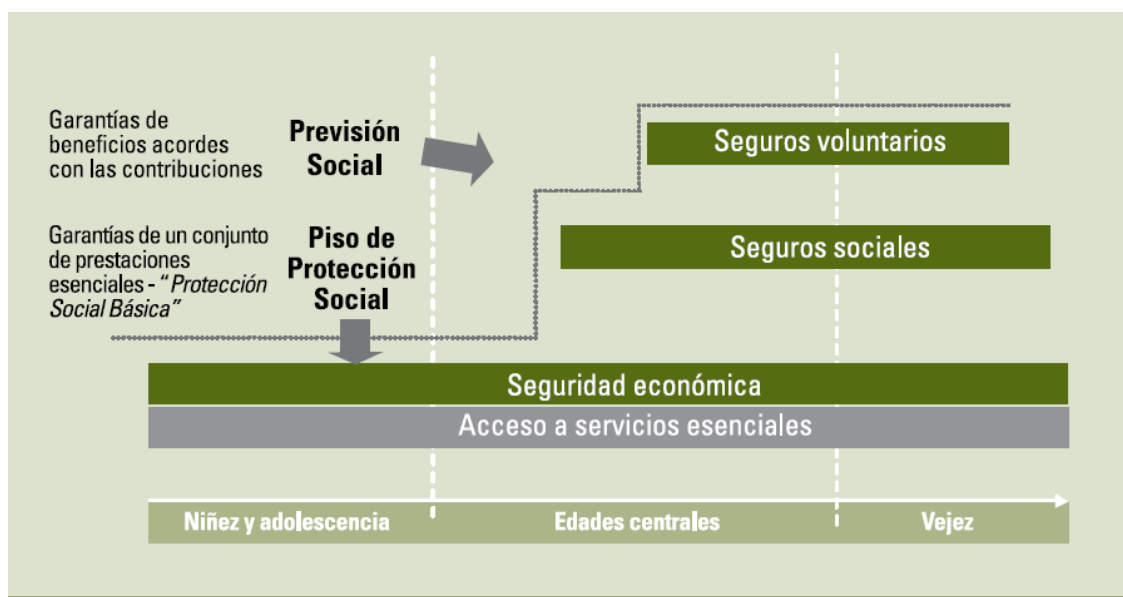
Garantías de beneficios acordes con las contribuciones

Previsión Social

Seguros voluntarios

Garantías de un conjunto de prestaciones esenciales - "Protección Social Básica"

Piso de Protección Social

Seguros sociales

Seguridad económica

Acceso a servicios esenciales

Niñez y adolescencia

Edades centrales

Vejez